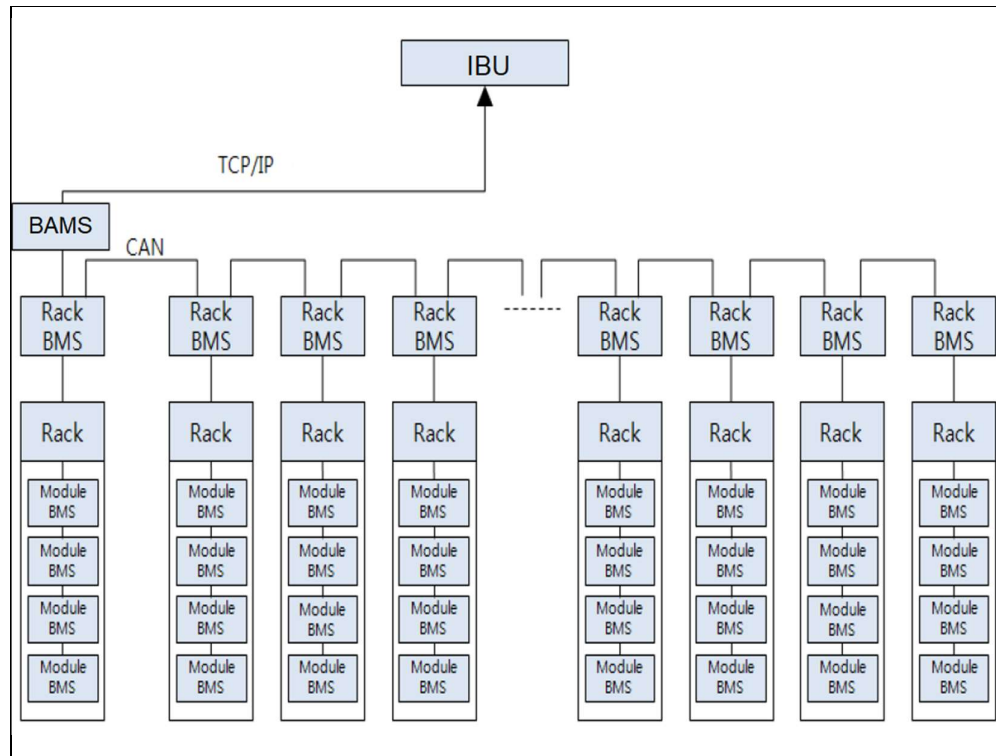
IBU

TCP/IP

BAMS

CAN

Rack BMS
Rack BMS
Rack BMS
Rack BMS
Rack BMS
Rack BMS
Rack BMS
Rack BMS

Rack
Module BMS
Module BMS
Module BMS
Module BMS

Rack
Module BMS
Module BMS
Module BMS
Module BMS

Rack
Module BMS
Module BMS
Module BMS
Module BMS

Rack
Module BMS
Module BMS
Module BMS
Module BMS

Rack
Module BMS
Module BMS
Module BMS
Module BMS

Rack
Module BMS
Module BMS
Module BMS
Module BMS

Rack
Module BMS
Module BMS
Module BMS
Module BMS

Rack
Module BMS
Module BMS
Module BMS
Module BMS